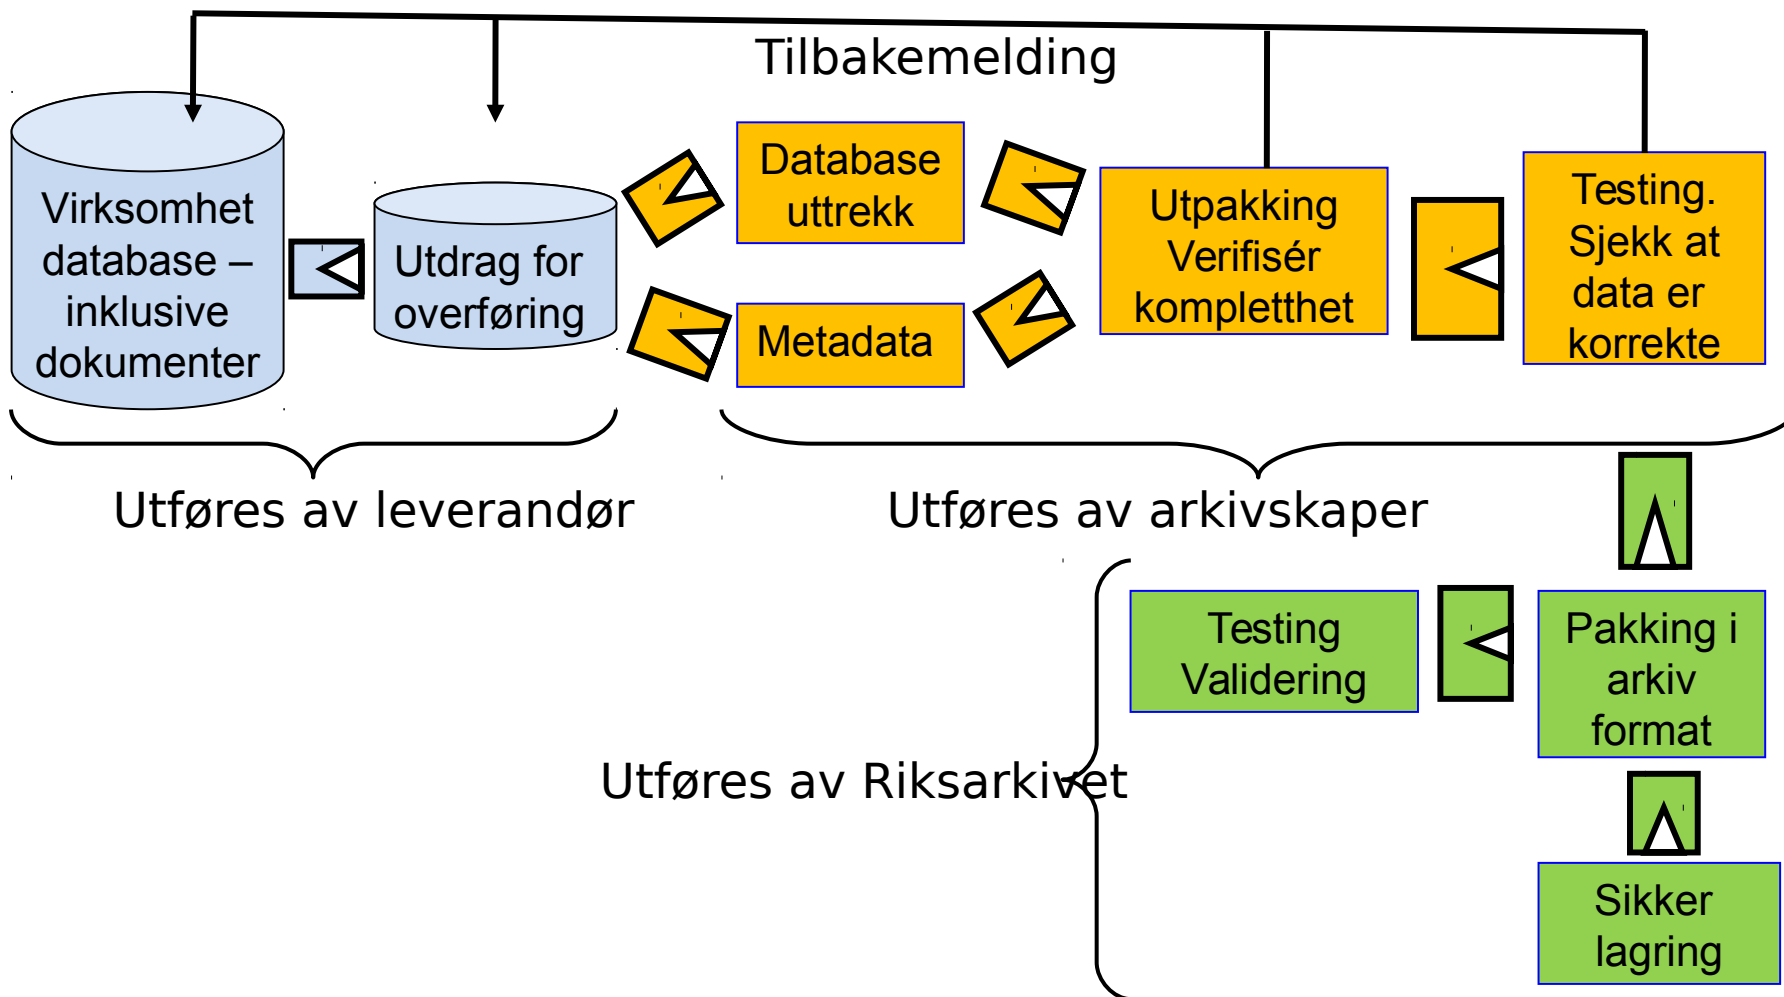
Tilbakemelding

Virksomhet database – inklusive dokumenter

Utdrag for overføring

Database uttrekk

Metadata

Utpakking Verifisér kompletthet

Testing. Sjekk at data er korrekte

Utføres av leverandør

Utføres av arkivskaper

Testing Validering

Pakking i arkiv format

Utføres av Riksarkivet

Sikker lagring